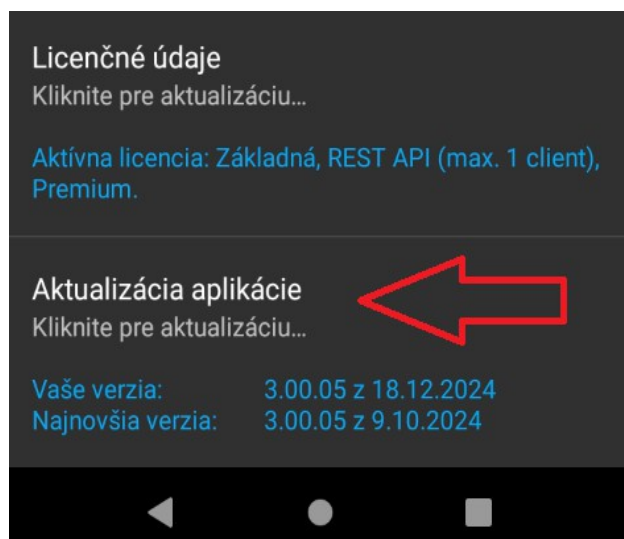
Licenčné údaje
Kliknite pre aktualizáciu...

Aktívna licencia: Základná, REST API (max. 1 client), Premium.

Aktualizácia aplikácie
Kliknite pre aktualizáciu...

Vaše verzia: 3.00.05 z 18.12.2024
Najnovšia verzia: 3.00.05 z 9.10.2024